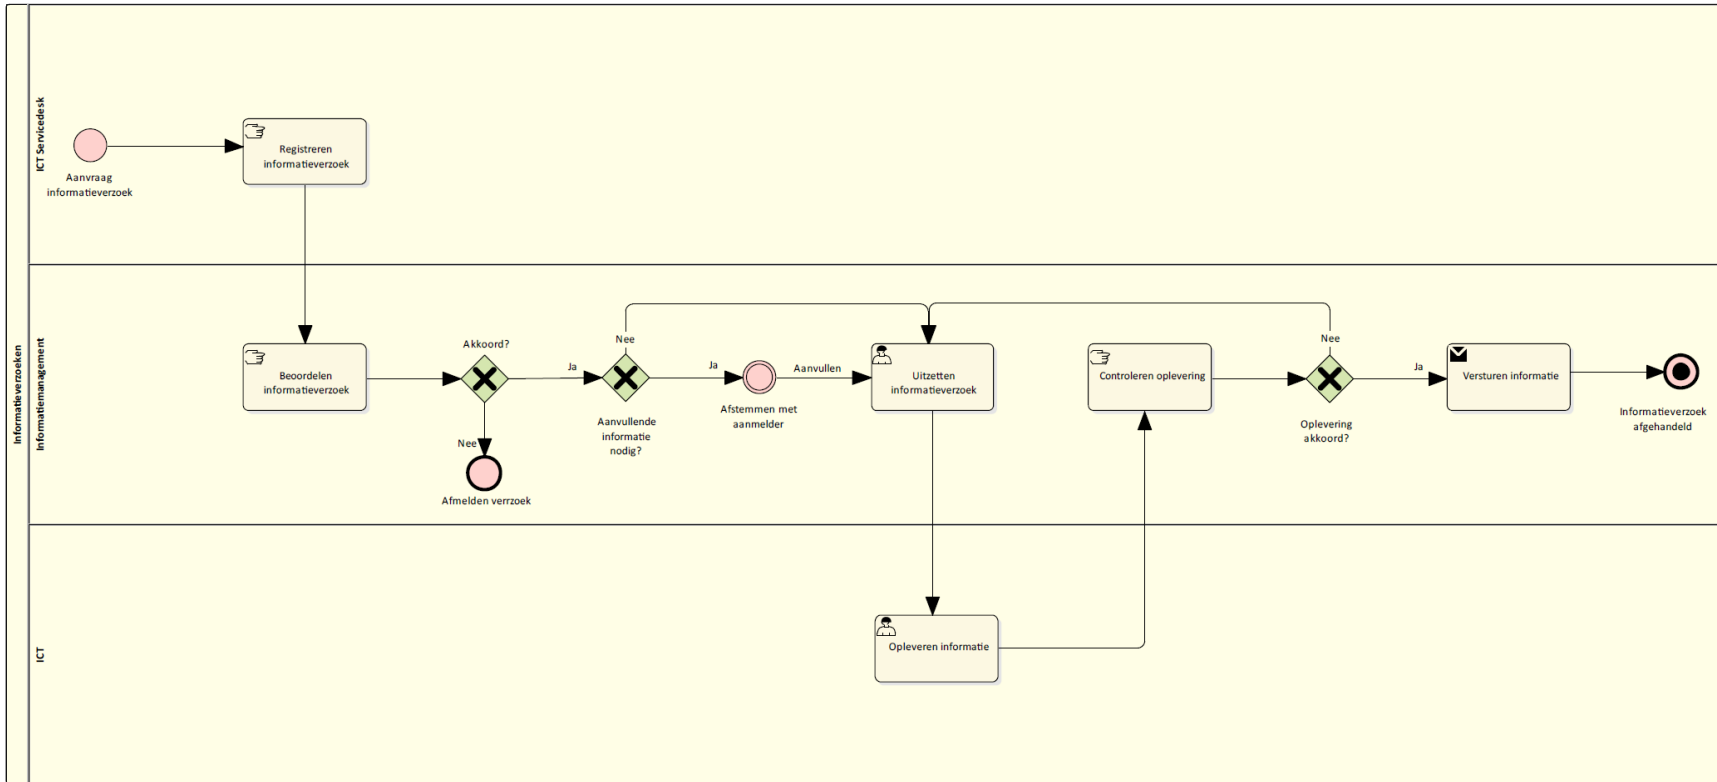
Informatieverzoeken

ICT Servicedesk

Aanvraag informatieverzoek

Registreren informatieverzoek

Informatiemanagement

Beoordelen informatieverzoek

Akkoord?

Nee

Afmelden verrzoek

Ja

Nee

Aanvullende informatie nodig?

Ja

Afstemmen met aanmelder

Aanvullen

Uitzetten informatieverzoek

Controleren oplevering

Nee

Oplevering akkoord?

Ja

Versturen informatie

Informatieverzoek afgehandeld

ICT

Opleveren informatie